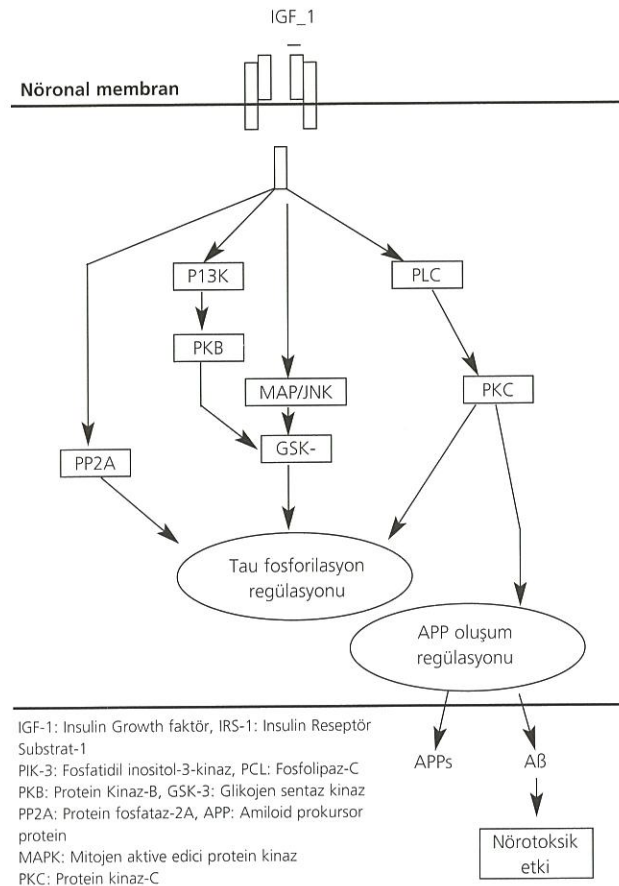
IGF_1

Nöronal membran

P13K

PLC

PKB

MAP/JNK

PKC

PP2A

GSK-

Tau fosforilasyon regülasyonu

APP oluşum regülasyonu

IGF-1: Insulin Growth faktör, IRS-1: Insulin Reseptör Substrat-1
PIK-3: Fosfatidil inositol-3-kinaz, PCL: Fosfolipaz-C
PKB: Protein Kinaz-B, GSK-3: Glikojen sentaz kinaz
PP2A: Protein fosfataz-2A, APP: Amiloid prokursor protein
MAPK: Mitojen aktive edici protein kinaz
PKC: Protein kinaz-C

APPs

Aß

Nörotoksik etki